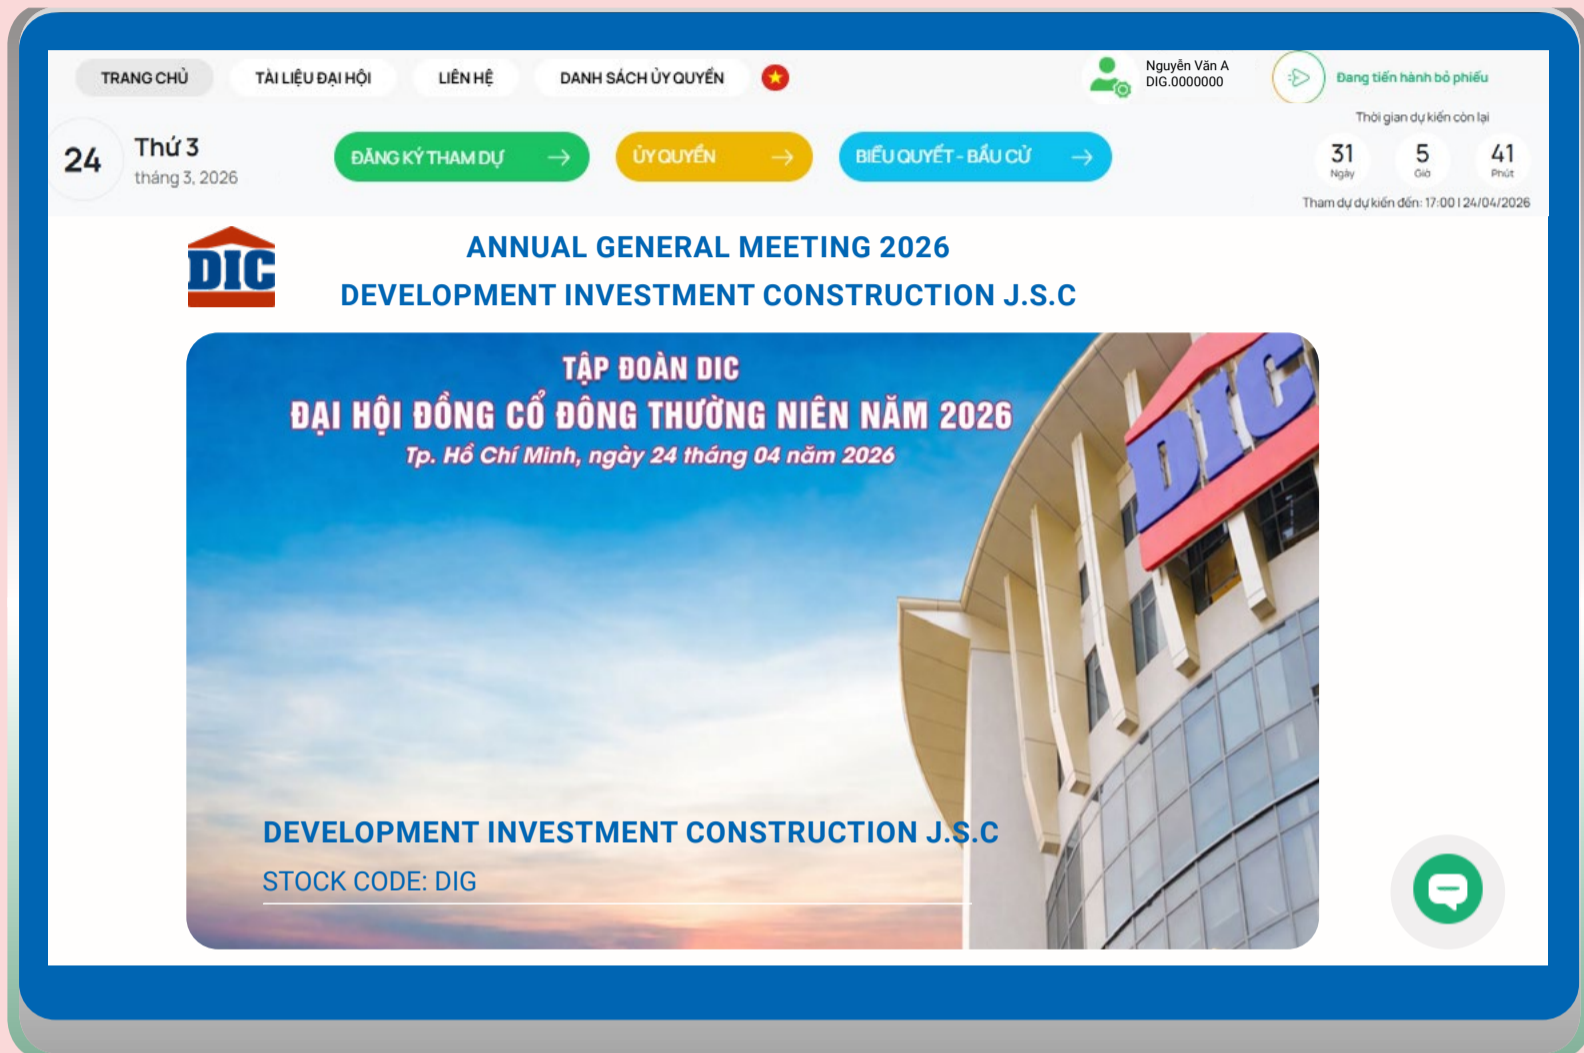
TRANG CHỦ TÀI LIỆU ĐẠI HỘI LIÊN HỆ DANH SÁCH ỦY QUYỀN

Nguyễn Văn A
DIG.0000000

Đang tiến hành bỏ phiếu

24 Thứ 3
tháng 3, 2026

ĐĂNG KÝ THAM DỰ ỦY QUYỀN BIỂU QUYẾT - BẦU CỬ

Thời gian dự kiến còn lại
31 Ngày 5 Giờ 41 Phút
Tham dự dự kiến đến: 17:00 | 24/04/2026

DIC

ANNUAL GENERAL MEETING 2026
DEVELOPMENT INVESTMENT CONSTRUCTION J.S.C

TẬP ĐOÀN DIC
ĐẠI HỘI ĐỒNG CỔ ĐÔNG THƯỜNG NIÊN NĂM 2026
Tp. Hồ Chí Minh, ngày 24 tháng 04 năm 2026

DIC

DEVELOPMENT INVESTMENT CONSTRUCTION J.S.C
STOCK CODE: DIG